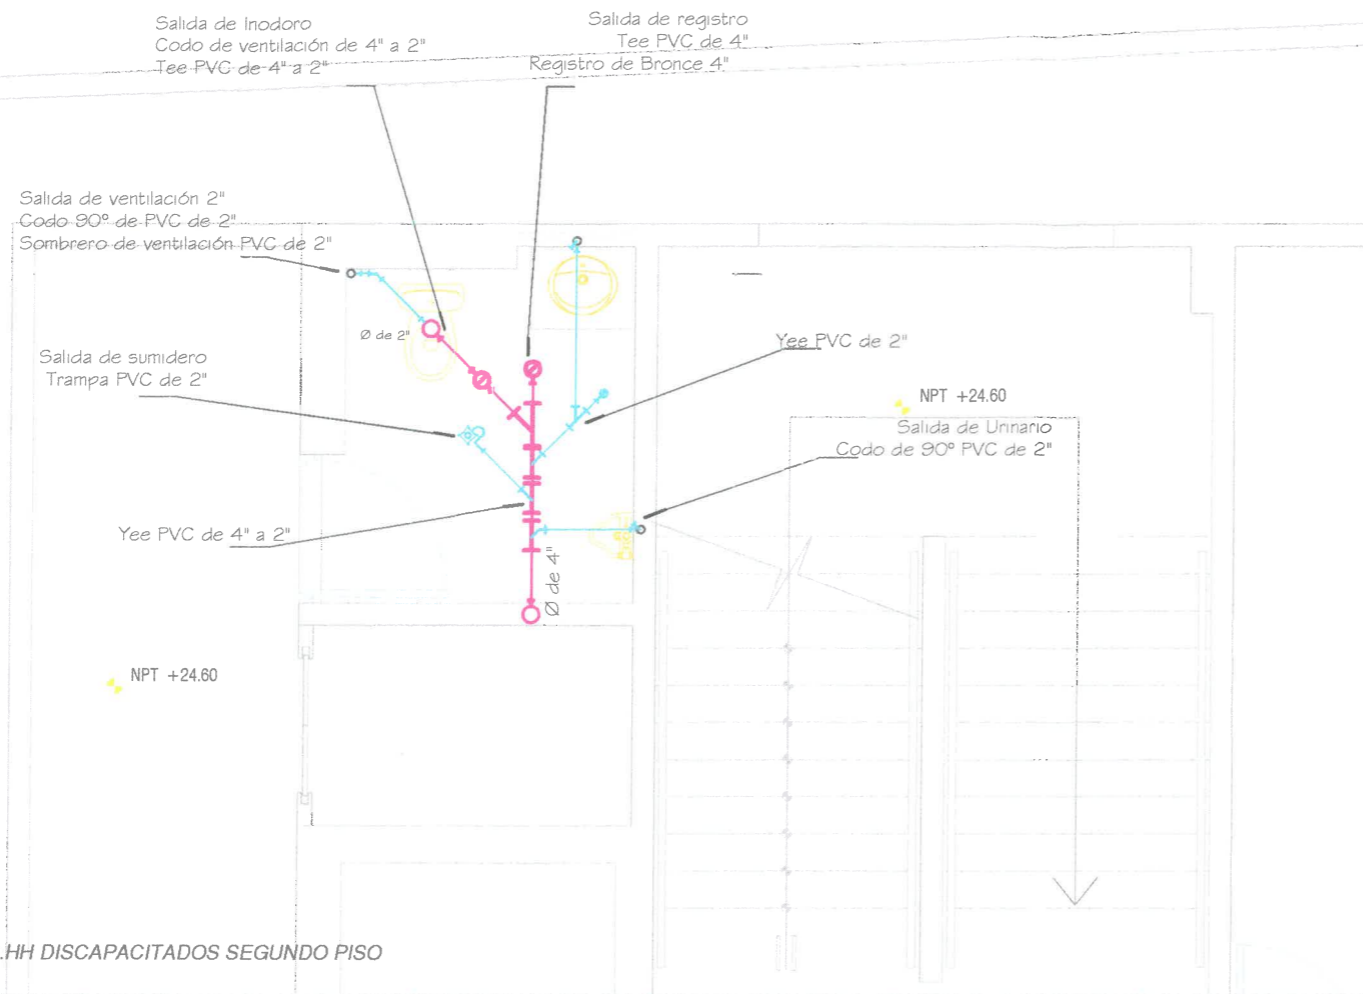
Salida de Inodoro
Codo de ventilación de 4" a 2"
Tee PVC de 4" a 2"

Salida de registro
Tee PVC de 4"
Registro de Bronce 4"

Salida de ventilación 2"
Codo 90° de PVC de 2"
Sombrero de ventilación PVC de 2"

Ø de 2"

Salida de sumidero
Trampa PVC de 2"

Yee PVC de 2"

NPT +24.60

Salida de Urinario
Codo de 90° PVC de 2"

Yee PVC de 4" a 2"

Ø de 4"

NPT +24.60

.HH DISCAPACITADOS SEGUNDO PISO